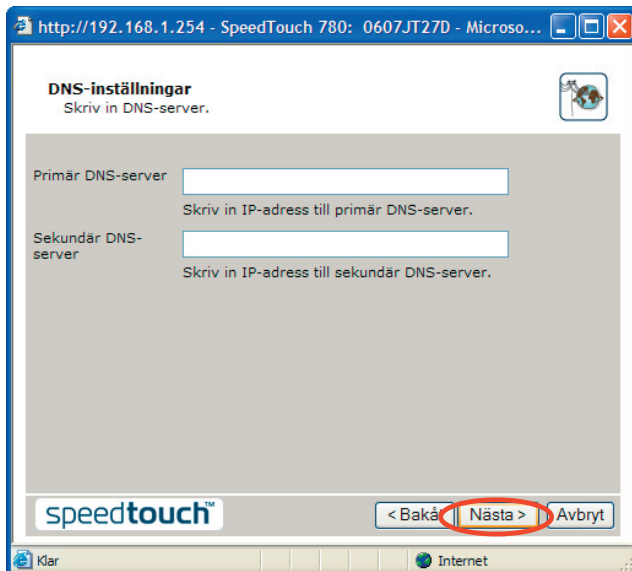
http://192.168.1.254 - SpeedTouch 780: 0607JT27D - Microso...

DNS-inställningar
Skriv in DNS-server.

Primär DNS-server

Skriv in IP-adress till primär DNS-server.

Sekundär DNS-server

Skriv in IP-adress till sekundär DNS-server.

speedtouch™

< Bakåt
Nästa >
Avbryt

Klar
Internet